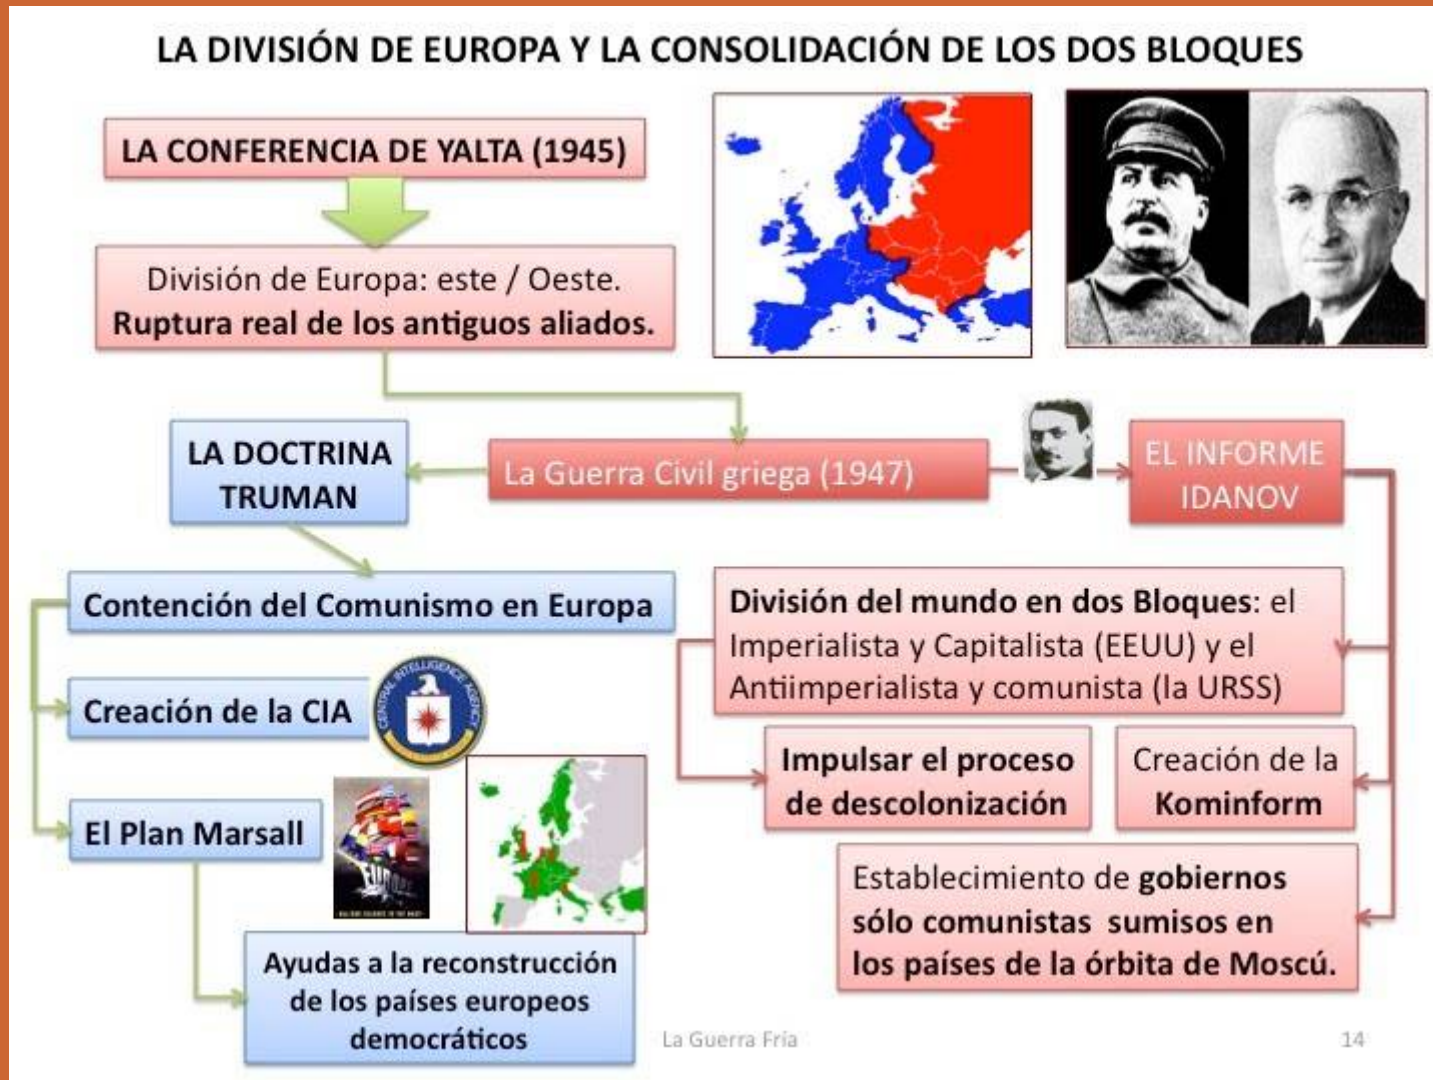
LA DIVISIÓN DE EUROPA Y LA CONSOLIDACIÓN DE LOS DOS BLOQUES

LA CONFERENCIA DE YALTA (1945)

División de Europa: este / Oeste.
Ruptura real de los antiguos aliados.

LA DOCTRINA TRUMAN

La Guerra Civil griega (1947)

EL INFORME IDANOV

Contención del Comunismo en Europa

Creación de la CIA

CENTRAL INTELLIGENCE AGENCY

El Plan Marsall

EUROPE

Ayudas a la reconstrucción de los países europeos democráticos

División del mundo en dos Bloques: el Imperialista y Capitalista (EEUU) y el Antiimperialista y comunista (la URSS)

Impulsar el proceso de descolonización

Creación de la Kominform

Establecimiento de gobiernos sólo comunistas sumisos en los países de la órbita de Moscú.

La Guerra Fría

14